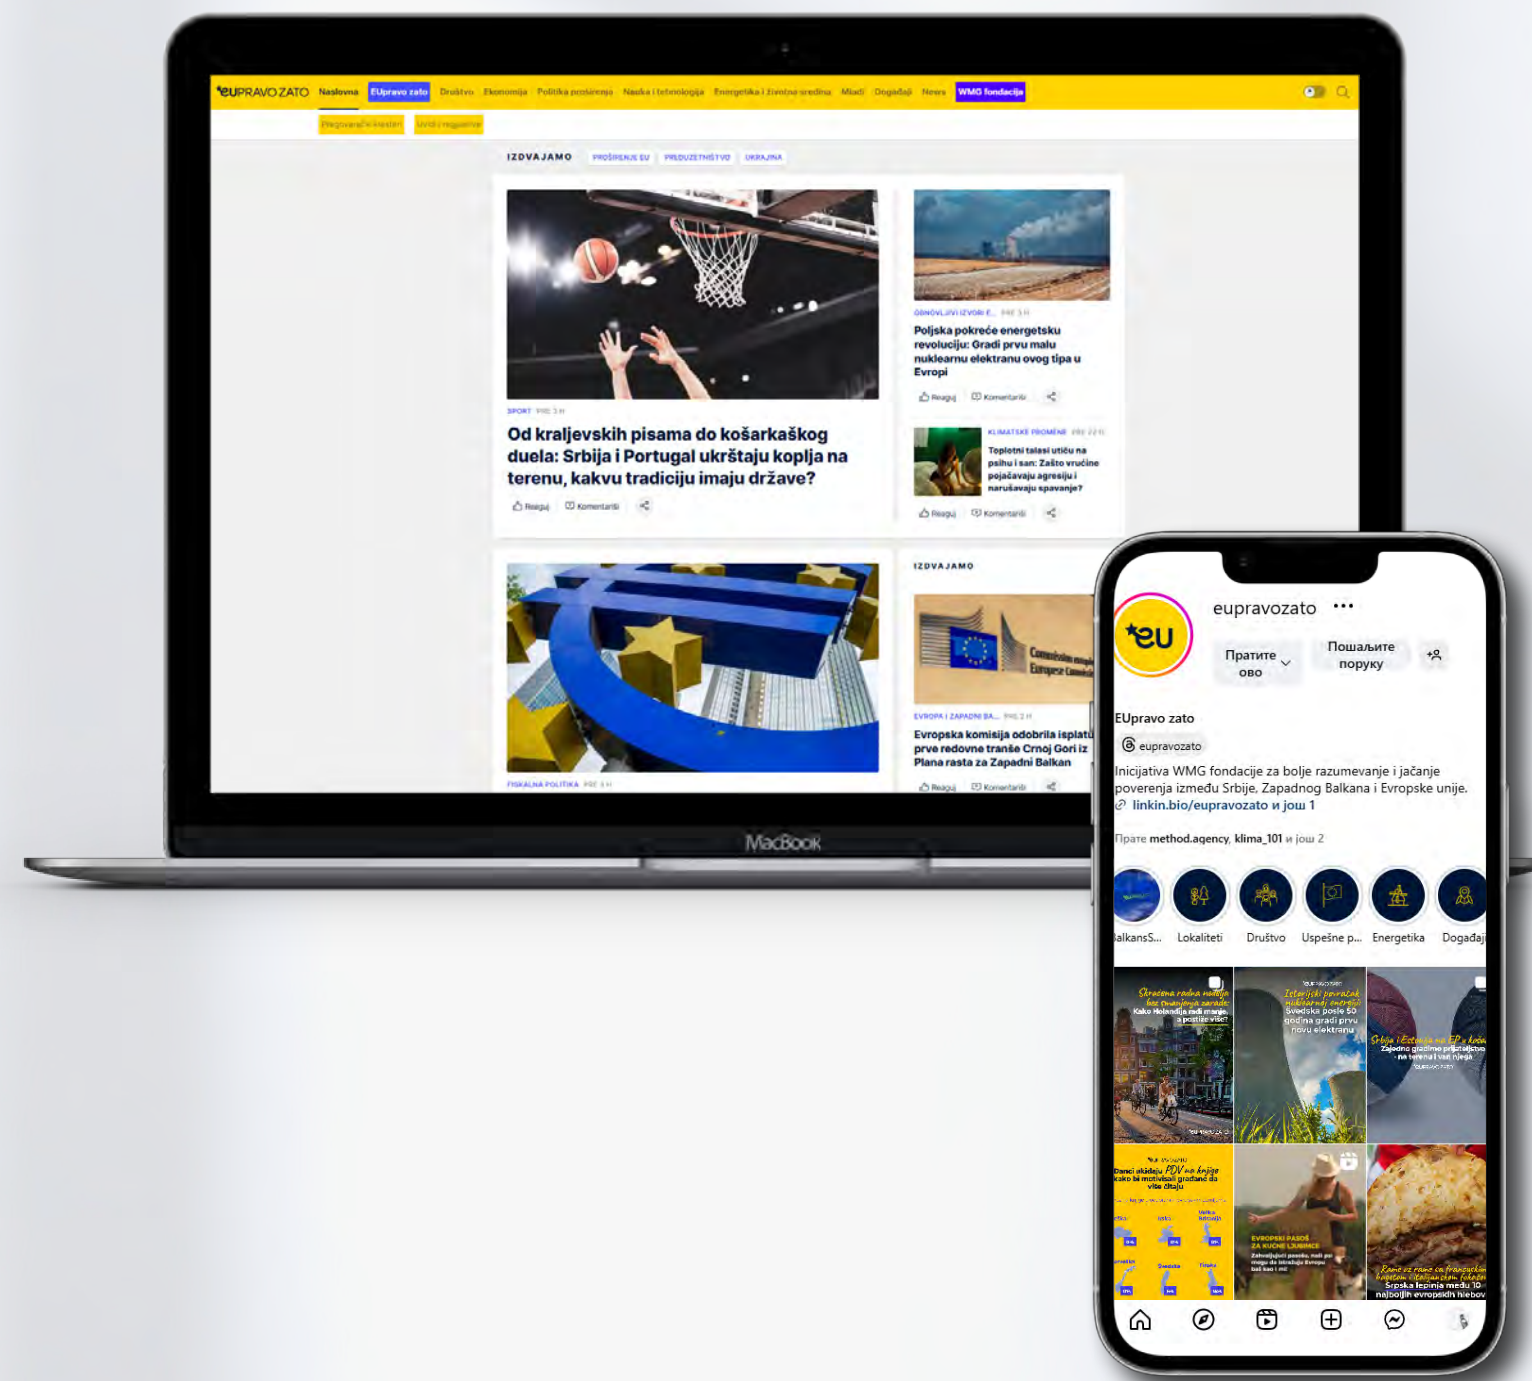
EUPRAVO ZATO Naslovna EUpravo zato Društvo Ekonomija Politika proširenja Nauka i tehnologija Energetika i životna sredina Mladi Događaji News WMG fondacija

Pregovarački klasteri Uvodi regulative

IZDVAJAMO PROŠIRENJE EU PREDUZETNIŠTVO UKRAJINA

SPORT PRE 3 H

Od kraljevskih pisama do košarkaškog duela: Srbija i Portugal ukrštaju koplja na terenu, kakvu tradiciju imaju države?

Reaguj Komentariši

OBNOVLJIVI IZVORI E... PRE 3 H

Poljska pokreće energetsku revoluciju: Gradi prvu malu nuklearnu elektranu ovog tipa u Evropi

Reaguj Komentariši

KLIMATSKE PROMENE PRE 22 H

Toplotni talasi utiču na psihu i san: Zašto vrućine pojačavaju agresiju i narušavaju spavanje?

Reaguj Komentariši

IZDVAJAMO

EVROPA I ZAPADNI BA... PRE 2 H

Evropska komisija odobrila isplatu prve redovne tranše Crnoj Gori iz Plana rasta za Zapadni Balkan

Reaguj Komentariši

FISKALNA POLITIKA PRE 3 H

MacBook

eupravozato

Пратите ово

Пошаљите поруку

EUpravo zato

eupravozato

Inicijativa WMG fondacije za bolje razumevanje i jačanje poverenja između Srbije, Zapadnog Balkana i Evropske unije.

linkin.bio/eupravozato и још 1

Прате method.agency, klima_101 и још 2

BalkansS... Lokaliteti Društvo Uspešne p... Energetika Događaj

Skraćena radna nedelja bez smanjenja zarade: Kako Holandija radi manje, a postiže više?

Istorijski povratak nuklearnoj energiji: Švedska posle 50 godina gradi prvu novu elektranu

Srbija i Estonija na EP u košarci: Zajedno gradimo prijateljstvo na terenu i van njega

Danci ukidaju PDV na knjige kako bi motivisali građane da više čitaju

EVROPSKI PASOŠ ZA KUĆNE LJUBIMCE

Rame uz rame sa francuskim bagetom i italijanskom fokačom: Srpska lepinja među 10 najboljih evropskih hlebova